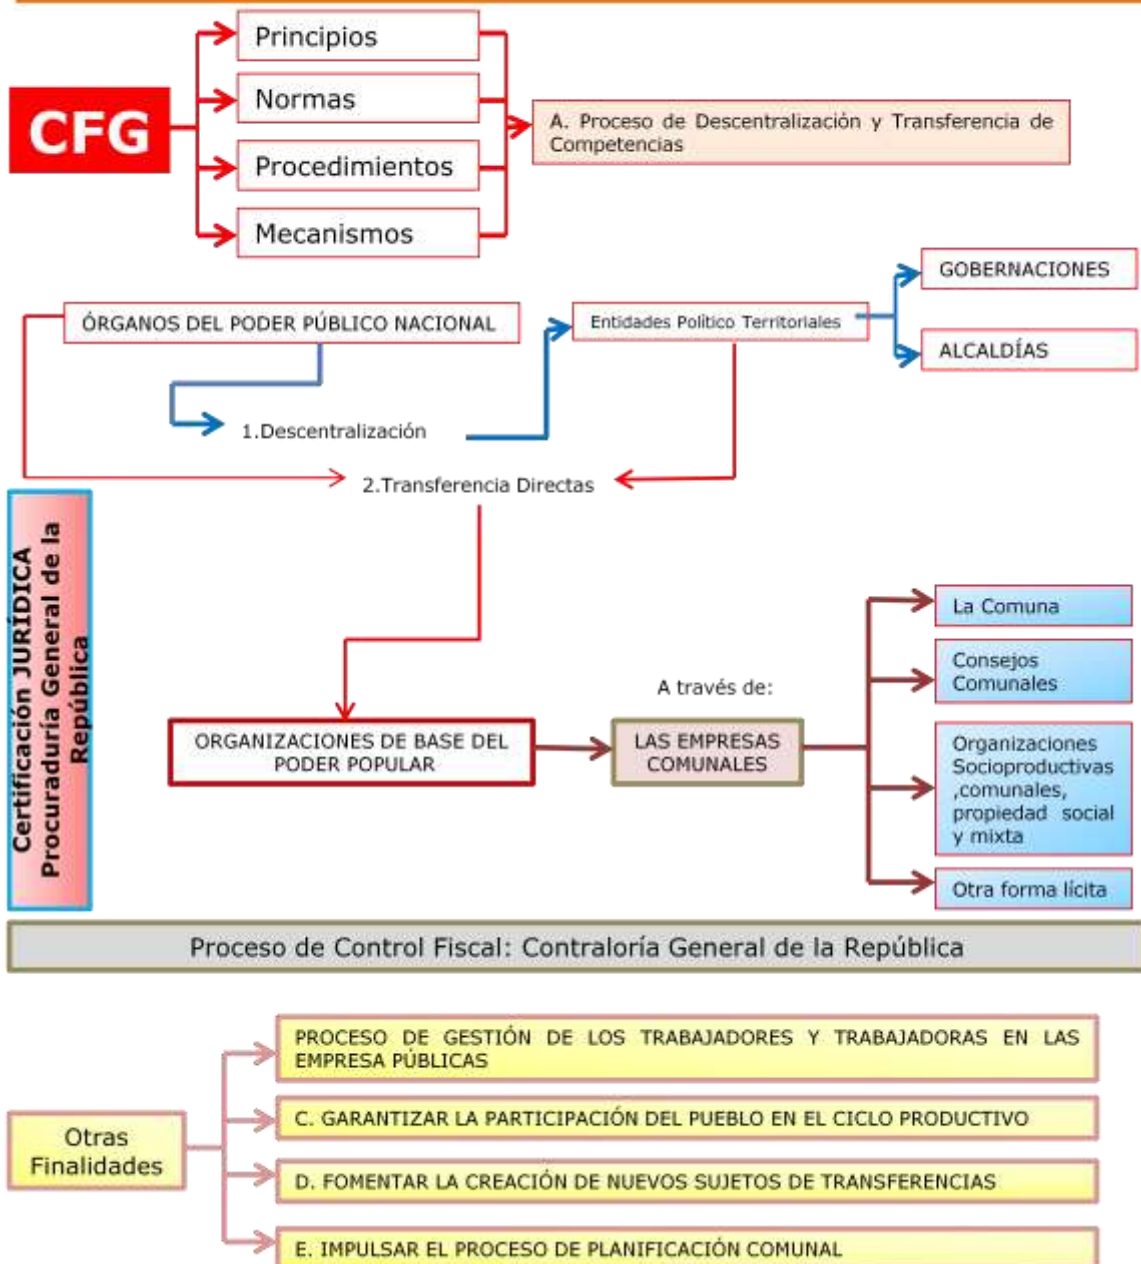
CFG

Principios

Normas

Procedimientos

Mecanismos

A. Proceso de Descentralización y Transferencia de Competencias

ÓRGANOS DEL PODER PÚBLICO NACIONAL

Entidades Político Territoriales

GOBERNACIONES

ALCALDÍAS

1.Descentralización

2.Transferencia Directas

Certificación JURÍDICA Procuraduría General de la República

ORGANIZACIONES DE BASE DEL PODER POPULAR

A través de:

LAS EMPRESAS COMUNALES

La Comuna

Consejos Comunales

Organizaciones Socioproductivas ,comunales, propiedad social y mixta

Otra forma lícita

Proceso de Control Fiscal: Contraloría General de la República

Otras Finalidades

PROCESO DE GESTIÓN DE LOS TRABAJADORES Y TRABAJADORAS EN LAS EMPRESA PÚBLICAS

C. GARANTIZAR LA PARTICIPACIÓN DEL PUEBLO EN EL CICLO PRODUCTIVO

D. FOMENTAR LA CREACIÓN DE NUEVOS SUJETOS DE TRANSFERENCIAS

E. IMPULSAR EL PROCESO DE PLANIFICACIÓN COMUNAL